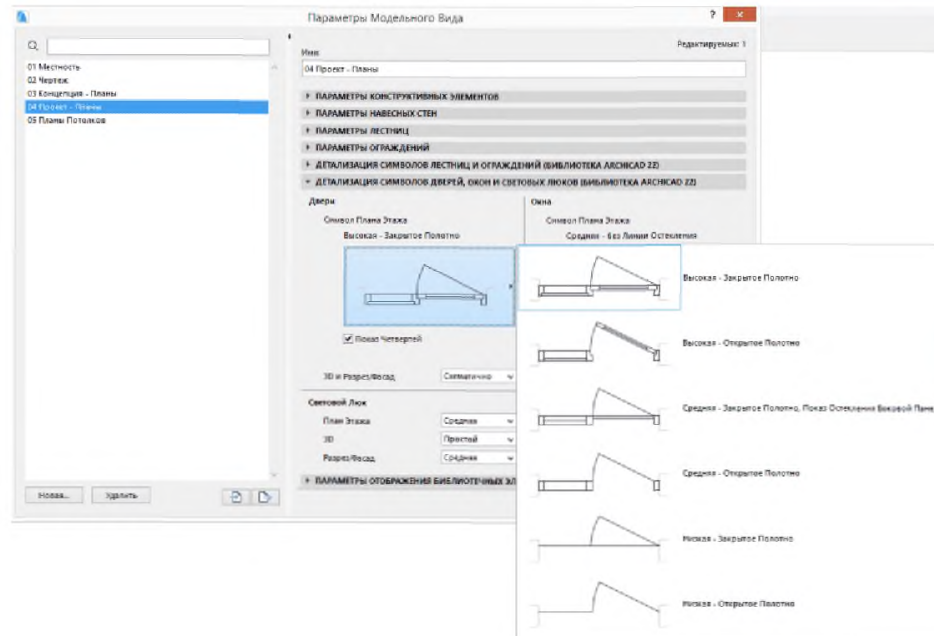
Параметры Модельного Вида

? ×

01 Местность
02 Чертеж
03 Концепция - Планы
04 Проект - Планы
05 Планы Потолков

Новая...
Удалить

Имя:
Редактируемых: 1
04 Проект - Планы

ПАРАМЕТРЫ КОНСТРУКТИВНЫХ ЭЛЕМЕНТОВ
ПАРАМЕТРЫ НАВЕСНЫХ СТЕН
ПАРАМЕТРЫ ЛЕСТНИЦ
ПАРАМЕТРЫ ОГРАЖДЕНИЙ
ДЕТАЛИЗАЦИЯ СИМВОЛОВ ЛЕСТНИЦ И ОГРАЖДЕНИЙ (БИБЛИОТЕКА ARCHICAD 22)
ДЕТАЛИЗАЦИЯ СИМВОЛОВ ДВЕРЕЙ, ОКОН И СВЕТОВЫХ ЛЮКОВ (БИБЛИОТЕКА ARCHICAD 22)

Двери
Символ Плана Этажа
Высокая - Закрытое Полотно

Окна
Символ Плана Этажа
Средняя - без Линии Остекления

Показ Четвертей

3D и Разрез/Фасад
Схематично

Световой Люк
План Этажа
Средняя
3D
Простой
Разрез/Фасад
Средняя

ПАРАМЕТРЫ ОТОБРАЖЕНИЯ БИБЛИОТЕЧНЫХ ЭЛ

Высокая - Закрытое Полотно
Высокая - Открытое Полотно
Средняя - Закрытое Полотно, Показ Остекления Боковой Пане
Средняя - Открытое Полотно
Низкая - Закрытое Полотно
Низкая - Открытое Полотно